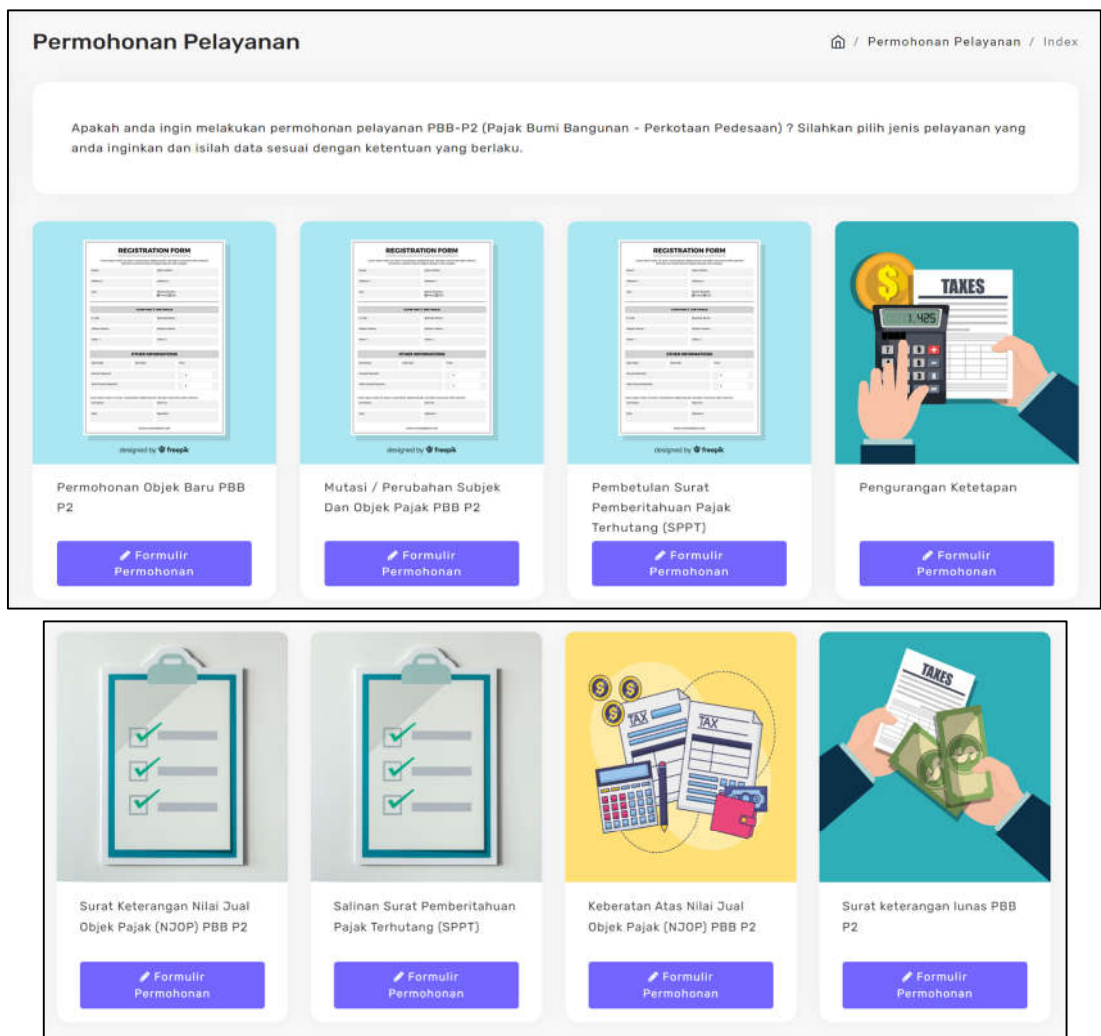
Permohonan Pelayanan

/ Permohonan Pelayanan / Index

Apakah anda ingin melakukan permohonan pelayanan PBB-P2 (Pajak Bumi Bangunan - Perkotaan Pedesaan) ? Silahkan pilih jenis pelayanan yang anda inginkan dan isilah data sesuai dengan ketentuan yang berlaku.

REGISTRATION FORM

designed by freepik

Permohonan Objek Baru PBB P2

Formulir Permohonan

REGISTRATION FORM

Mutasi / Perubahan Subjek Dan Objek Pajak PBB P2

Formulir Permohonan

REGISTRATION FORM

designed by freepik

Pembetulan Surat Pemberitahuan Pajak Terhutang (SPPT)

Formulir Permohonan

TAXES

1.425

Pengurangan Ketetapan

Formulir Permohonan

Surat Keterangan Nilai Jual Objek Pajak (NJOP) PBB P2

Formulir Permohonan

Salinan Surat Pemberitahuan Pajak Terhutang (SPPT)

Formulir Permohonan

TAX

TAX

Keberatan Atas Nilai Jual Objek Pajak (NJOP) PBB P2

Formulir Permohonan

TAXES

Surat keterangan lunas PBB P2

Formulir Permohonan